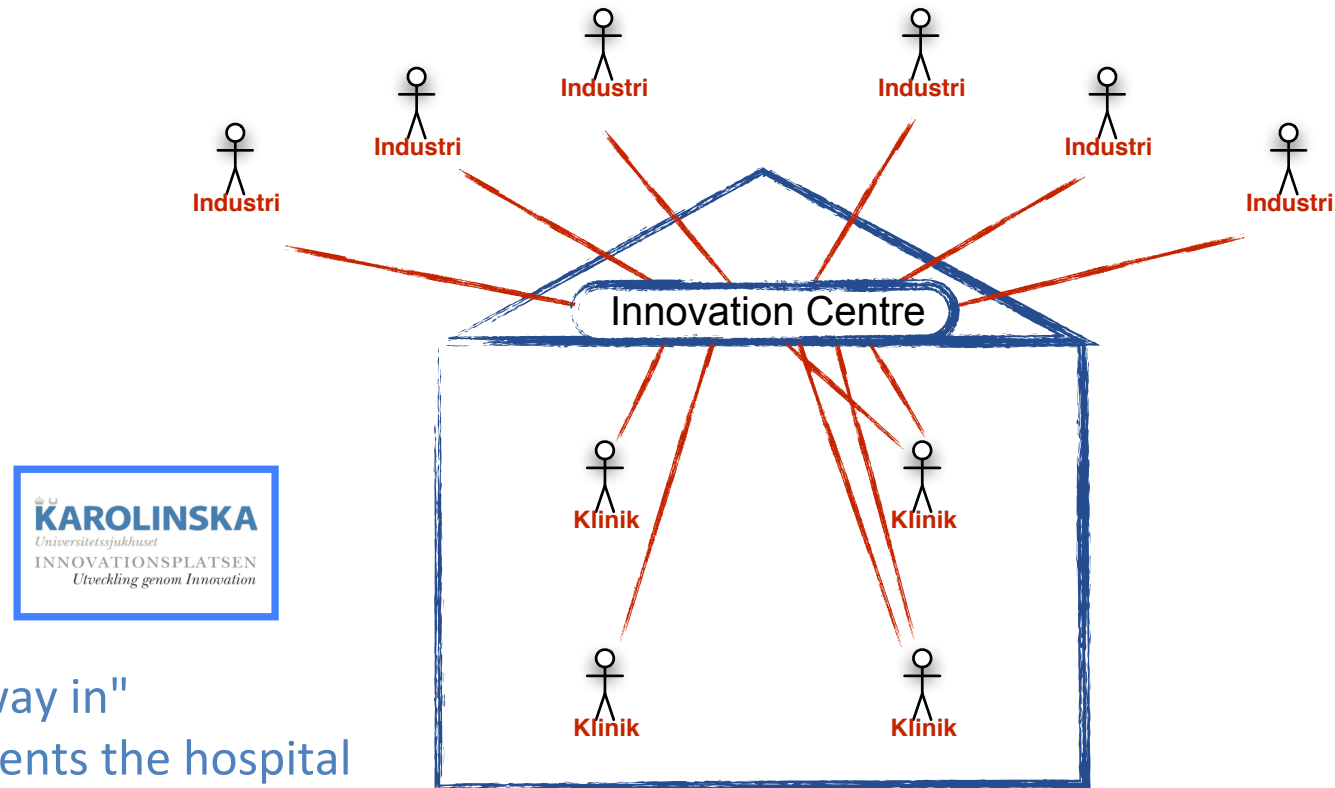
Industri
Industri
Industri
Industri
Industri
Industri

Innovation Centre

KAROLINSKA
Universitetssjukhuset
INNOVATIONSPLATSEN
Utveckling genom Innovation

Klinik
Klinik
Klinik
Klinik

vay in"
ents the hospital